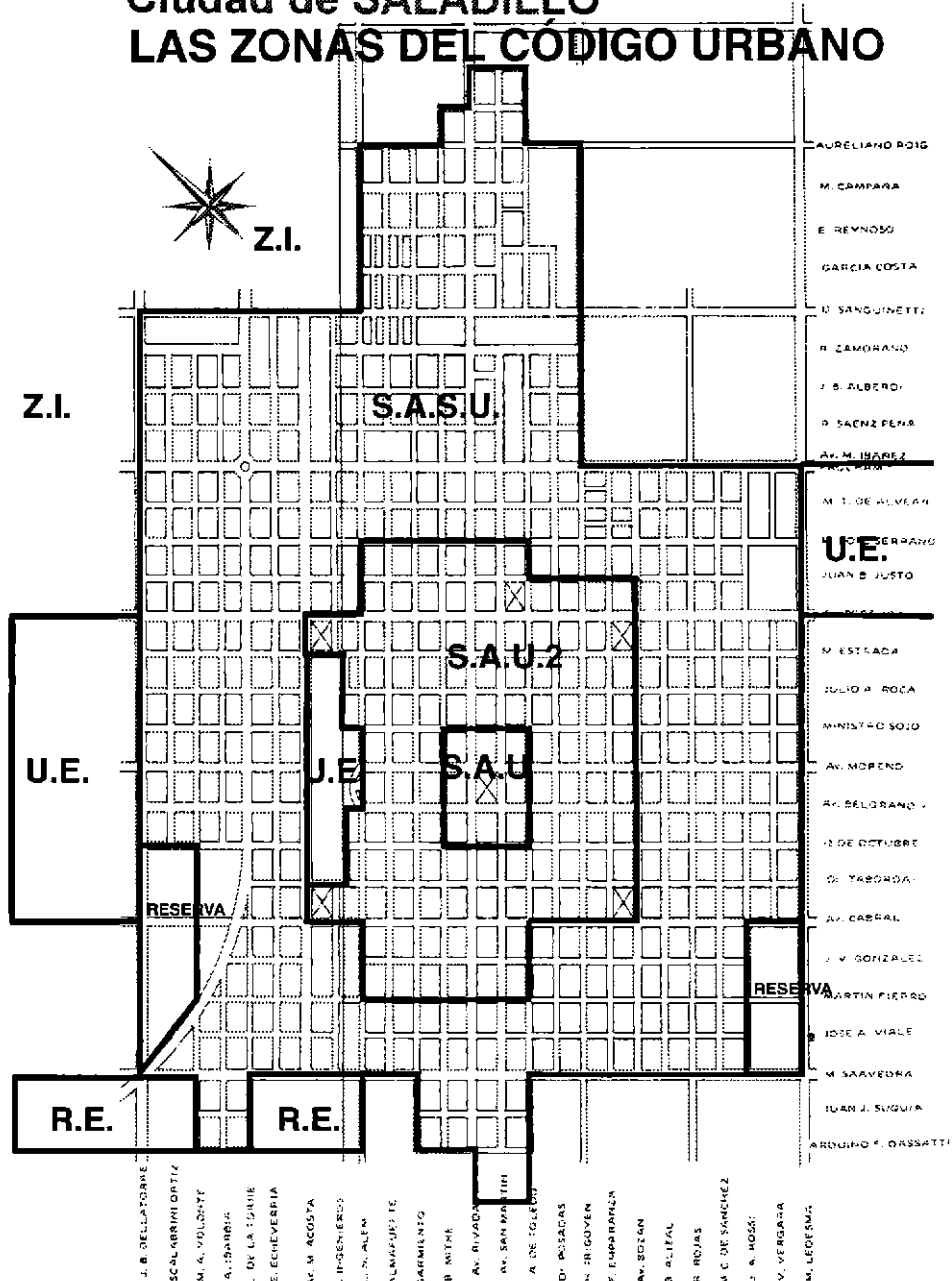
Ciudad de SALADILLO
LAS ZONAS DEL CÓDIGO URBANO

Z.I.
Z.I.
S.A.S.U.
U.E.
S.A.U.2
U.E.
U.E.
S.A.U
RESERVA
RESERVA
R.E.
R.E.

AURELIANO ROIG
M. CAMPANA
E. REYNOSO
GARCIA COSTA
D. SANGUINETTI
R. ZAMORANO
J. B. ALBERDI
R. SAENZ PEÑA
Av. M. IBAÑEZ
M. T. DE ALVEAR
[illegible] SERRANO
JUAN B. JUSTO
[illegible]
M. ESTRADA
JULIO A. ROCA
MINISTRO SOJO
Av. MORENO
Av. BELGRANO
12 DE OCTUBRE
D. TABORDA
Av. CABRAL
J. V. GONZALEZ
MARTIN FIERRO
JOSE A. VIALE
M. SAAVEDRA
JUAN J. SUQUIA
ARDUINO F. DASSATTI

J. B. DELLATORRE
SCALABRINI ORTIZ
M. A. VOLONTE
A. ISASBIA
DE LA TORRE
E. ECHEVERRIA
M. ACOSTA
INGENIEROS
L. N. ALEM
ALMAFUERTE
SARMIENTO
B. MITRE
Av. RIVADAVIA
Av. SAN MARTIN
A. DE TOLEDO
D. POSADAS
H. IRIGOYEN
F. EMPARANZA
Av. BOZAN
B. ALIEAL
R. ROJAS
M. C. DE SANCHEZ
J. M. ROSAS
V. VERGARA
M. LEDESMA